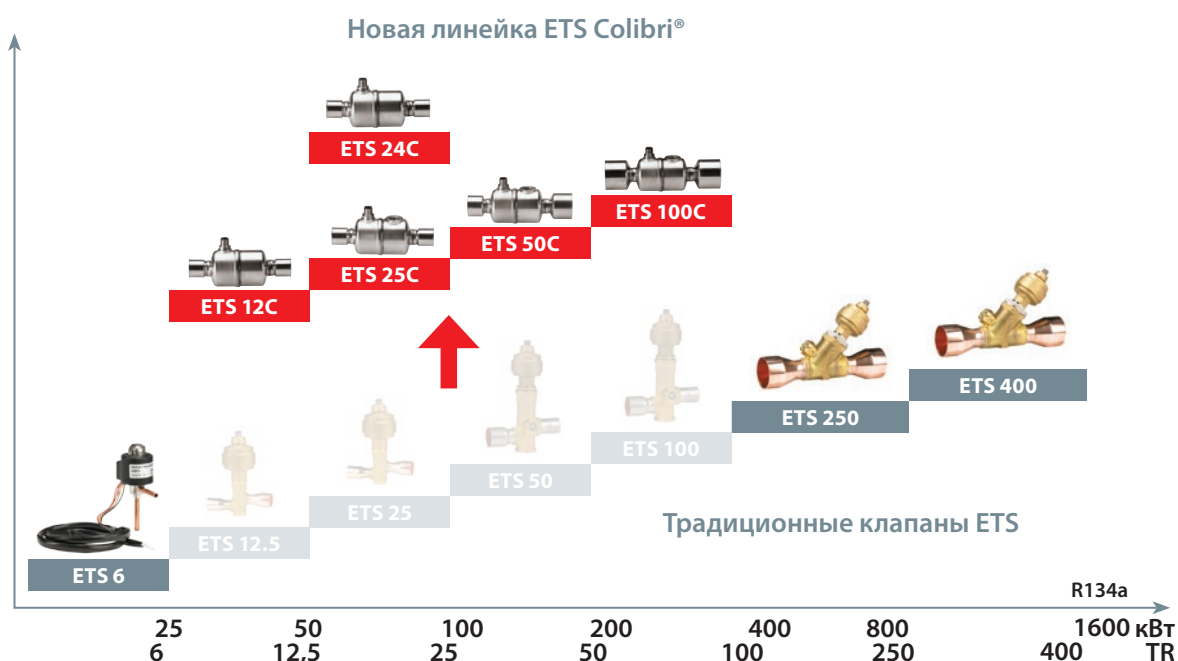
Новая линейка ETS Colibri®

ETS 24C

ETS 100C

ETS 50C

ETS 25C

ETS 12C

ETS 400

ETS 250

ETS 100

ETS 50

ETS 25

ETS 12.5

ETS 6

Традиционные клапаны ETS

R134a

| 25 | 50 | 100 | 200 | 400 | 800 | 1600 кВт |
|---|---|---|---|---|---|---|
| 6 | 12,5 | 25 | 50 | 100 | 250 | 400 TR |